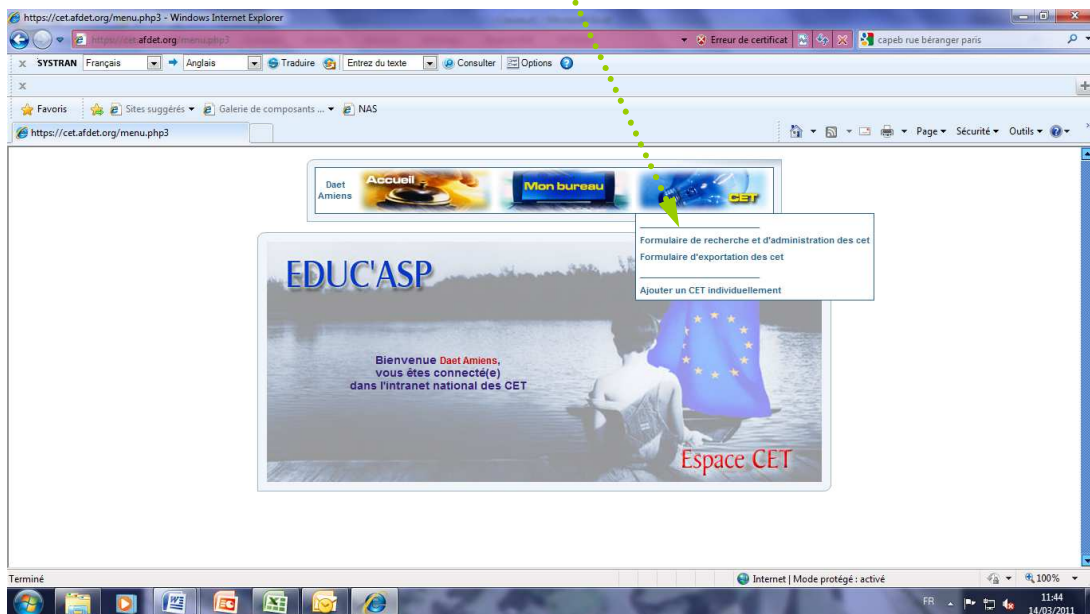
https://cet.afdet.org/menu.php3 - Windows Internet Explorer

https://cet.afdet.org/menu.php3

Erreur de certificat

capeb rue béranger paris

SYSTRAN Français Anglais Traduire Entrez du texte Consulter Options

Favoris Sites suggérés Galerie de composants ... NAS

https://cet.afdet.org/menu.php3

Page Sécurité Outils

Daet Amiens

Accueil

Mon bureau

CET

Formulaire de recherche et d'administration des cet
Formulaire d'exportation des cet

Ajouter un CET individuellement

EDUC'ASP

Bienvenue Daet Amiens,
vous êtes connecté(e)
dans l'intranet national des CET

Espace CET

Terminé

Internet | Mode protégé : activé

100%

FR

11:44
14/03/2011